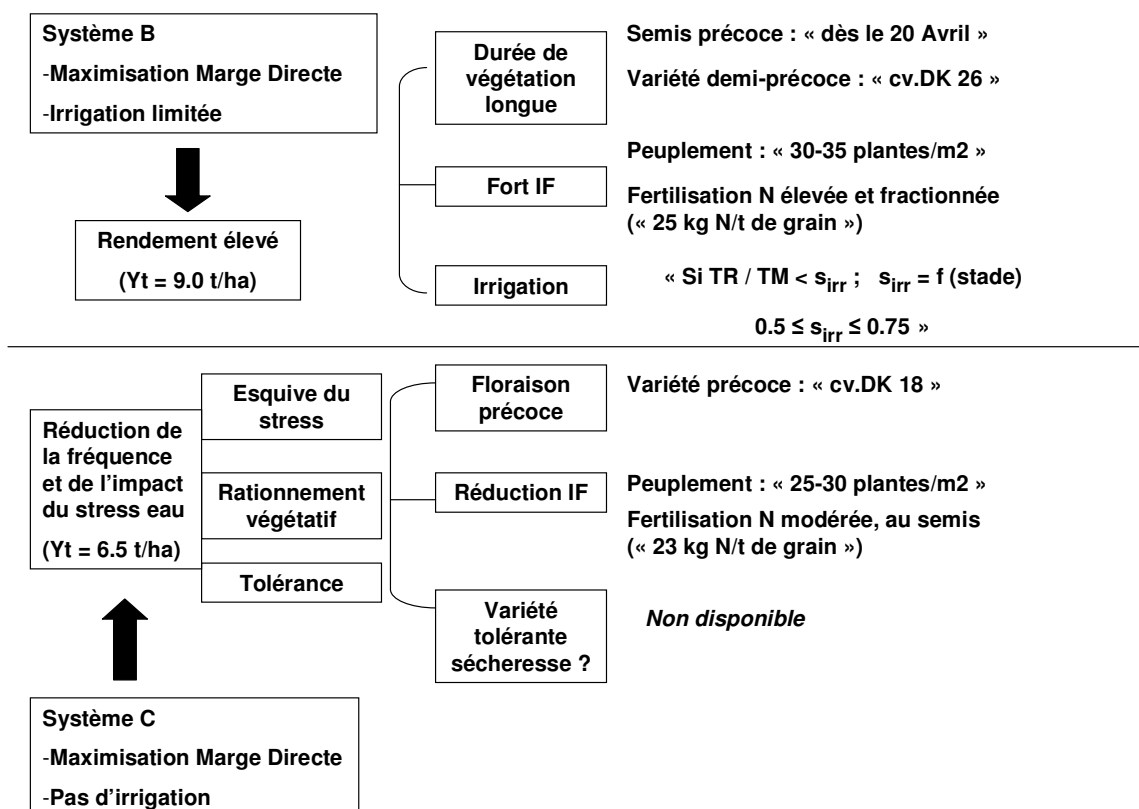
Système B

-Maximisation Marge Directe

-Irrigation limitée

Rendement élevé

(Yt = 9.0 t/ha)

Durée de végétation longue

Fort IF

Irrigation

Semis précoce : « dès le 20 Avril »

Variété demi-précoce : « cv.DK 26 »

Peuplement : « 30-35 plantes/m2 »

Fertilisation N élevée et fractionnée (« 25 kg N/t de grain »)

« Si TR / TM < $s_{irr}$ ; $s_{irr}$ = f (stade)

$0.5 \leq s_{irr} \leq 0.75$ »

Réduction de la fréquence et de l'impact du stress eau

(Yt = 6.5 t/ha)

Esquive du stress

Rationnement végétatif

Tolérance

Floraison précoce

Réduction IF

Variété tolérante sécheresse ?

Variété précoce : « cv.DK 18 »

Peuplement : « 25-30 plantes/m2 »

Fertilisation N modérée, au semis (« 23 kg N/t de grain »)

Non disponible

Système C

-Maximisation Marge Directe

-Pas d'irrigation